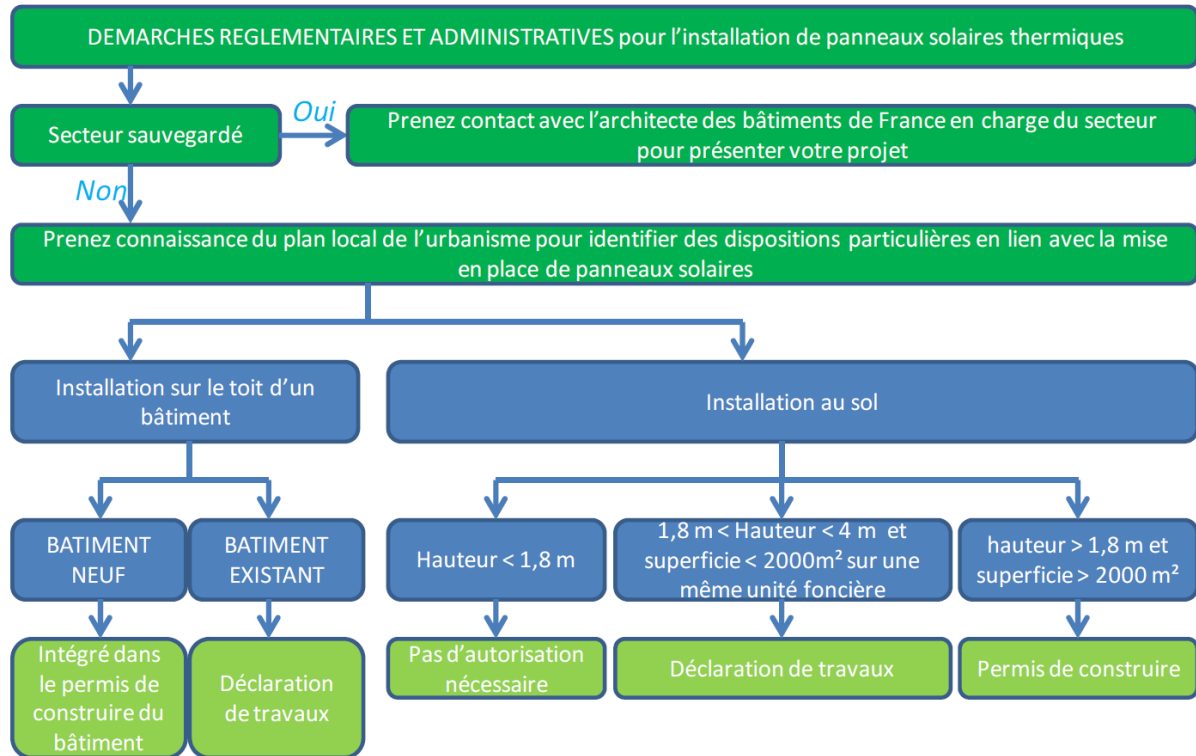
DEMARCHES REGLEMENTAIRES ET ADMINISTRATIVES pour l'installation de panneaux solaires thermiques

Secteur sauvegardé

Oui

Prenez contact avec l'architecte des bâtiments de France en charge du secteur pour présenter votre projet

Non

Prenez connaissance du plan local de l'urbanisme pour identifier des dispositions particulières en lien avec la mise en place de panneaux solaires

Installation sur le toit d'un bâtiment

Installation au sol

BATIMENT NEUF

BATIMENT EXISTANT

Hauteur < 1,8 m

1,8 m < Hauteur < 4 m et superficie < 2000m² sur une même unité foncière

hauteur > 1,8 m et superficie > 2000 m²

Intégré dans le permis de construire du bâtiment

Déclaration de travaux

Pas d'autorisation nécessaire

Déclaration de travaux

Permis de construire